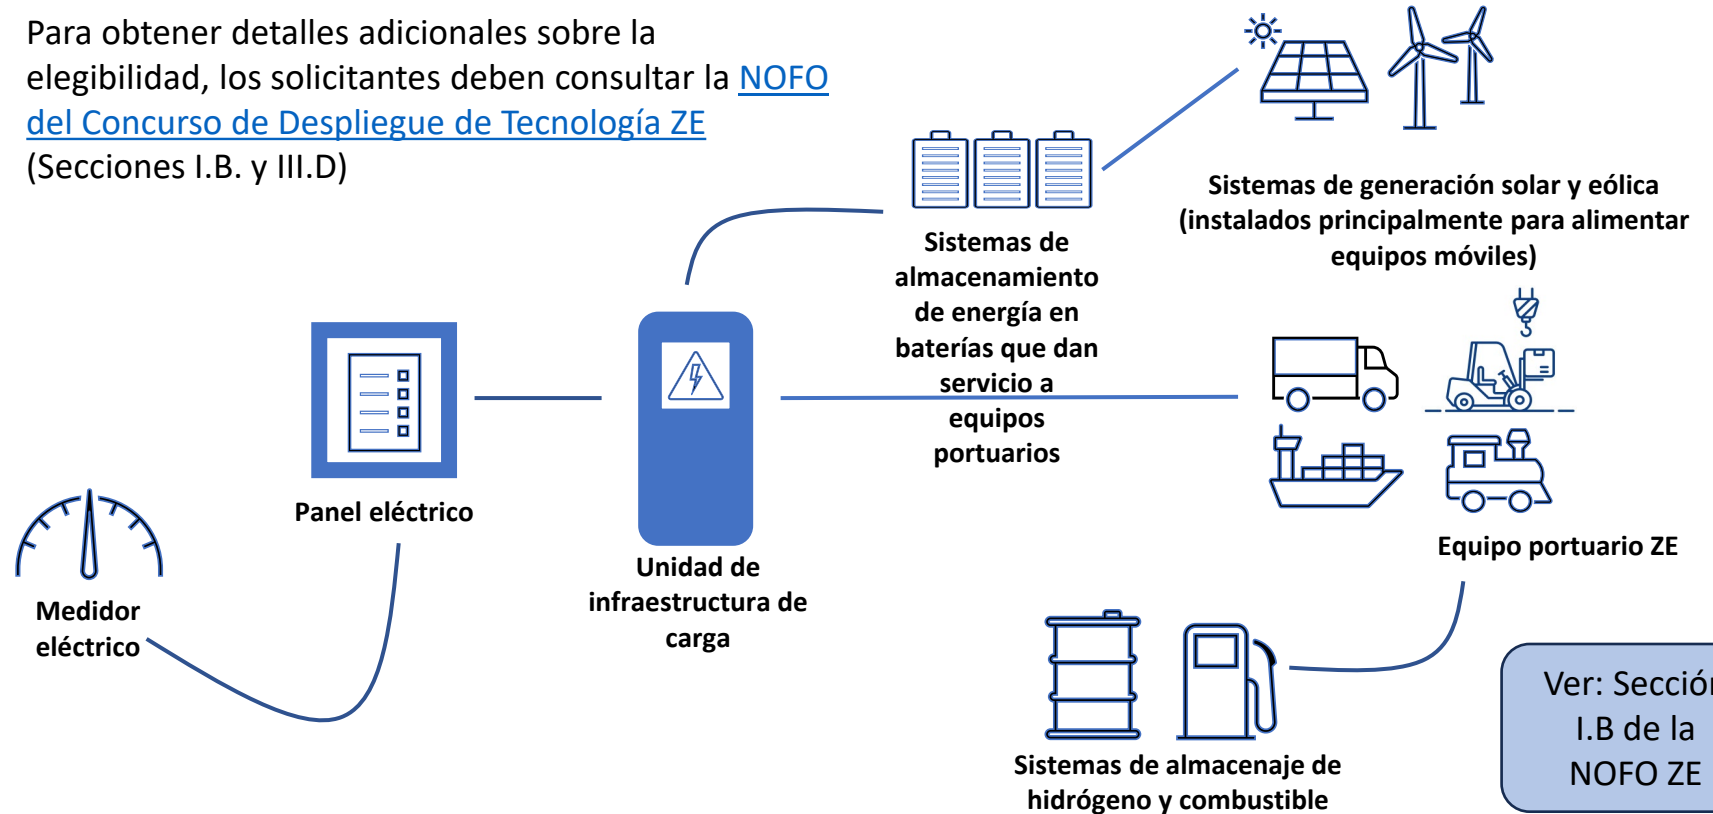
Para obtener detalles adicionales sobre la elegibilidad, los solicitantes deben consultar la NOFO del Concurso de Despliegue de Tecnología ZE (Secciones I.B. y III.D)

Sistemas de generación solar y eólica (instalados principalmente para alimentar equipos móviles)

Sistemas de almacenamiento de energía en baterías que dan servicio a equipos portuarios

Panel eléctrico

Unidad de infraestructura de carga

Medidor eléctrico

Equipo portuario ZE

Sistemas de almacenaje de hidrógeno y combustible

Ver: Secció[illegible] I.B de la NOFO ZE